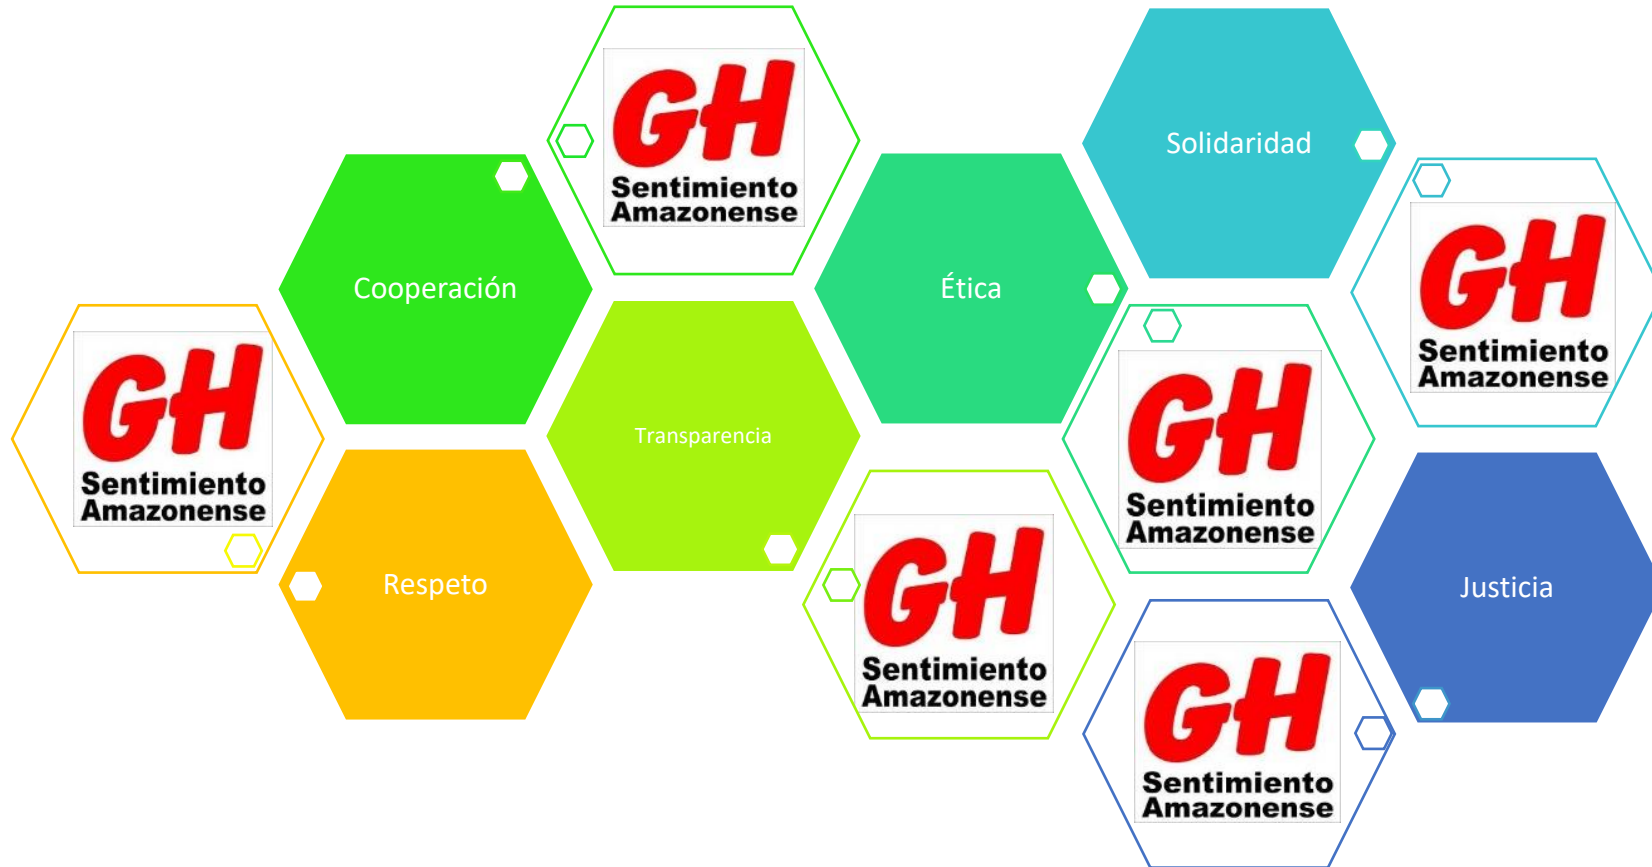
GH
Sentimiento
Amazonense

Solidaridad

Cooperación

Ética

GH
Sentimiento
Amazonense

GH
Sentimiento
Amazonense

Transparencia

GH
Sentimiento
Amazonense

Respeto

GH
Sentimiento
Amazonense

Justicia

GH
Sentimiento
Amazonense